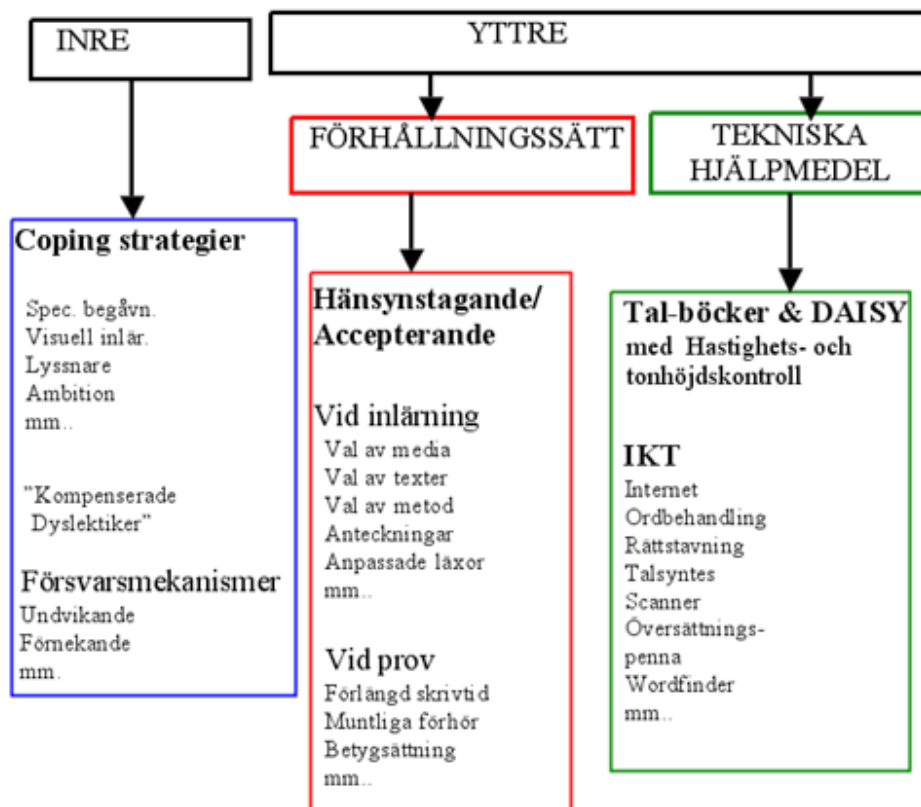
INRE

YTTRE

FÖRHÅLLNINGSSÄTT

TEKNISKA HJÄLPMEDEL

Coping strategier

Spec. begåvn.
Visuell inlär.
Lyssnare
Ambition
mm..

"Kompenserade Dyslektiker"

Försvarsmekanismer
Undvikande
Förnekande
mm.

Hänsynstagande/ Accepterande

Vid inlärning
Val av media
Val av texter
Val av metod
Anteckningar
Anpassade läxor
mm..

Vid prov
Förlängd skrivtid
Muntliga förhör
Betygsättning
mm..

Tal-böcker & DAISY
med Hastighets- och tonhöjdskontroll

IKT
Internet
Ordbehandling
Rättstavning
Talsyntes
Scanner
Översättningspenna
Wordfinder
mm..